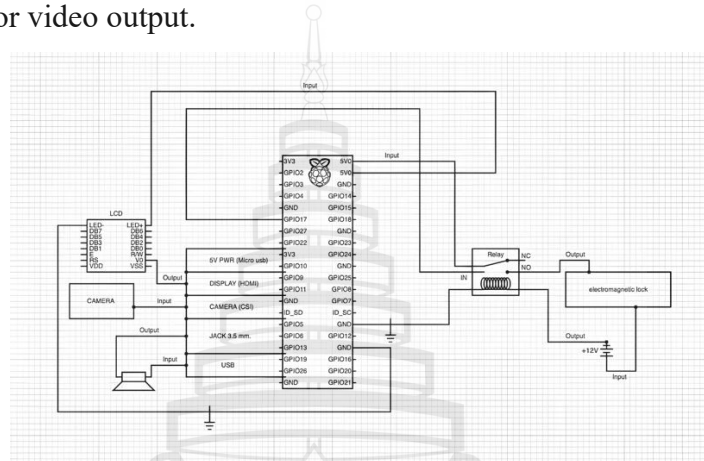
or video output.

Input

Input

LCD

LED-
DB7
DB6
DB5
DB4
DB3
DB2
DB1
DB0
E
RS
VDD

LED+
DB6
DB4
DB2
DB0
R/W
V0
VSS

3V3
GPIO2
GPIO3
GPIO4
GND
GPIO17
GPIO27
GPIO22
3V3
GPIO10
GPIO9
GPIO11
GND
ID_SD
GPIO5
GPIO6
GPIO13
GPIO19
GPIO26
GND

5VC
5V0
GND
GPIO14
GPIO15
GPIO18
GND
GPIO23
GPIO24
GND
GPIO25
GPIO8
GPIO7
ID_SC
GND
GPIO12
GND
GPIO16
GPIO20
GPIO21

5V PWR (Micro usb)
Output
DISPLAY (HDMI)
CAMERA
Input
CAMERA (CSI)
Output
JACK 3.5 mm.
Input
USB

Relay
NC
NO
IN
Output
electromagnetic lock
Output
+12V
Input